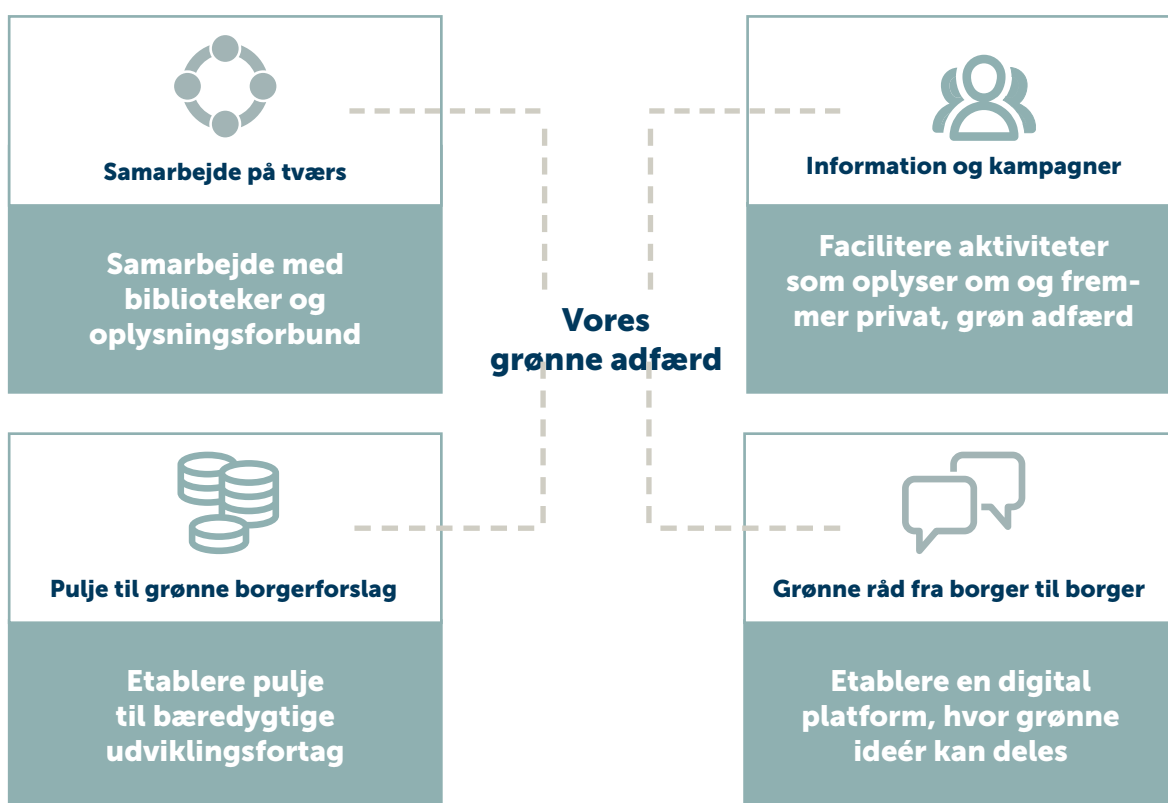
Samarbejde på tværs

Samarbejde med biblioteker og oplysningsforbund

Information og kampagner

Facilitere aktiviteter som oplyser om og fremmer privat, grøn adfærd

Vores grønne adfærd

Pulje til grønne borgerforslag

Etablere pulje til bæredygtige udviklingsfortag

Grønne råd fra borger til borger

Etablere en digital platform, hvor grønne ideér kan deles